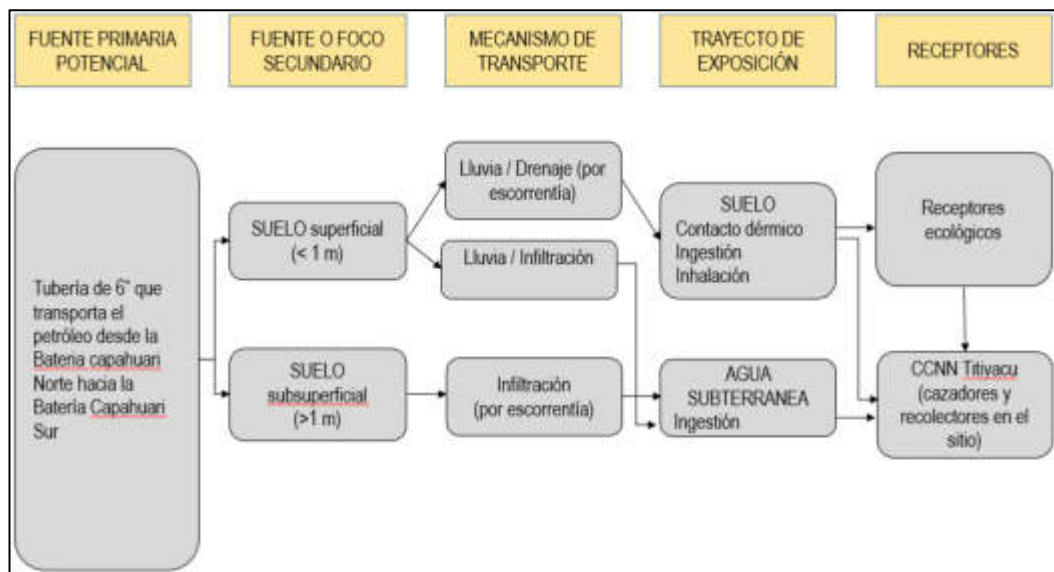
FUENTE PRIMARIA POTENCIAL

FUENTE O FOCO SECUNDARIO

MECANISMO DE TRANSPORTE

TRAYECTO DE EXPOSICIÓN

RECEPTORES

Tubería de 6" que transporta el petróleo desde la Batería capahuari Norte hacia la Batería Capahuari Sur

SUELO superficial (< 1 m)

SUELO subsuperficial (>1 m)

Lluvia / Drenaje (por escorrentía)

Lluvia / Infiltración

Infiltración (por escorrentía)

SUELO Contacto dérmico Ingestión Inhalación

AGUA SUBTERRANEA Ingestión

Receptores ecológicos

CCNN Titiyacu (cazadores y recolectores en el sitio)